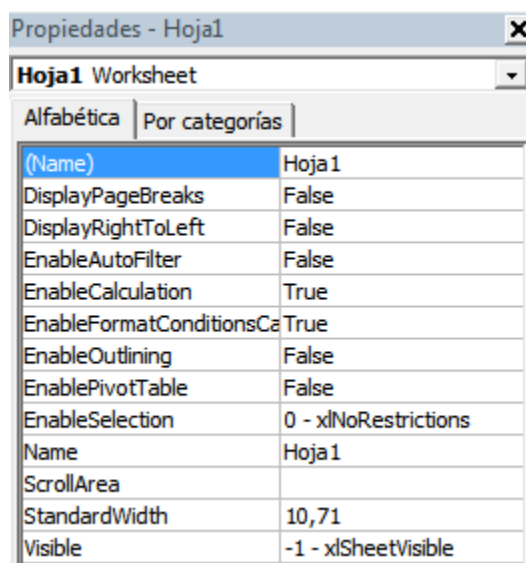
Propiedades - Hoja1
x
Hoja1 Worksheet
Alfabética | Por categorías

| | |
|---|---|
| (Name) | Hoja1 |
| DisplayPageBreaks | False |
| DisplayRightToLeft | False |
| EnableAutoFilter | False |
| EnableCalculation | True |
| EnableFormatConditionsCa | True |
| EnableOutlining | False |
| EnablePivotTable | False |
| EnableSelection | 0 - xlNoRestrictions |
| Name | Hoja1 |
| ScrollArea | |
| StandardWidth | 10,71 |
| Visible | -1 - xlSheetVisible |